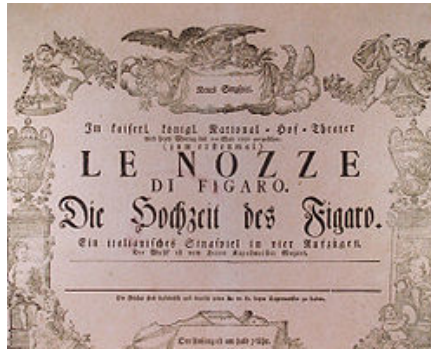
Neues Singspiel.

Im kaiserl. königl. National-Hof-Theater
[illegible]
(zum erstenmal)

LE NOZZE
DI FIGARO.
Die Hochzeit des Figaro.

Ein italiänisches Singspiel in vier Aufzügen.
Die Musik ist von Herrn Kapellmeister Mozart.

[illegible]

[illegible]